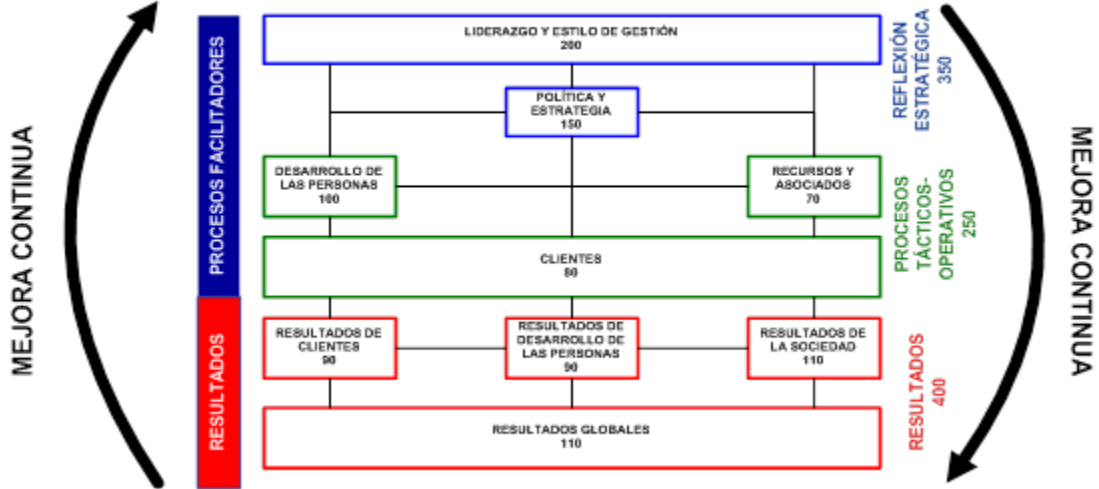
MEJORA CONTINUA

PROCESOS FACILITADORES

RESULTADOS

LIDERAZGO Y ESTILO DE GESTIÓN
200

POLÍTICA Y ESTRATEGIA
150

DESARROLLO DE LAS PERSONAS
100

RECURSOS Y ASOCIADOS
70

CLIENTES
80

RESULTADOS DE CLIENTES
90

RESULTADOS DE DESARROLLO DE LAS PERSONAS
90

RESULTADOS DE LA SOCIEDAD
110

RESULTADOS GLOBALES
110

REFLEXIÓN ESTRATÉGICA
350

PROCESOS TÁCTICOS-OPERATIVOS
250

RESULTADOS
400

MEJORA CONTINUA